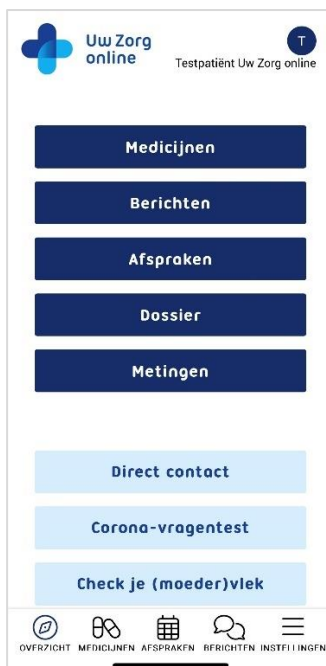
Uw Zorg online

T

Testpatiënt Uw Zorg online

Medicijnen

Berichten

Afspraken

Dossier

Metingen

Direct contact

Corona-vragentest

Check je (moeder)vlek

OVERZICHT MEDICIJNEN AFSPRAKEN BERICHTEN INSTELLINGEN